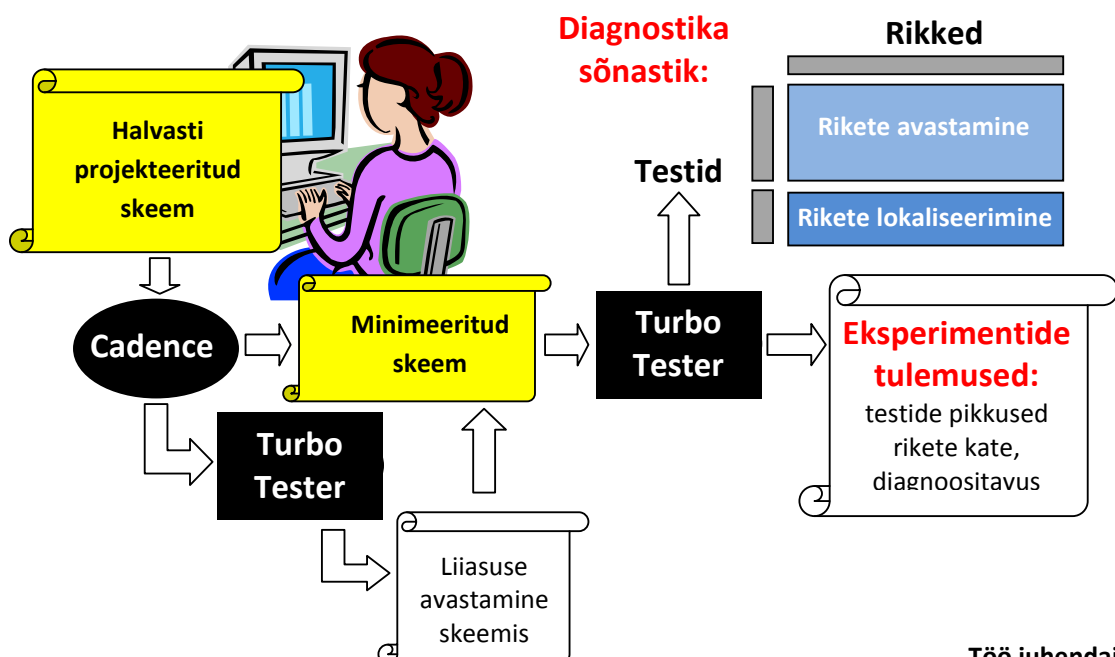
Diagnostika sõnastik:

Rikked

Rikete avastamine

Rikete lokaliseerimine

Testid

Halvasti projekteeritud skeem

Cadence

Minimeeritud skeem

Turbo Tester

Turbo Tester

Eksperimentide tulemused:
testide pikkused
rikete kate,
diagnoositavus

Liiasuse avastamine skeemis

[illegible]